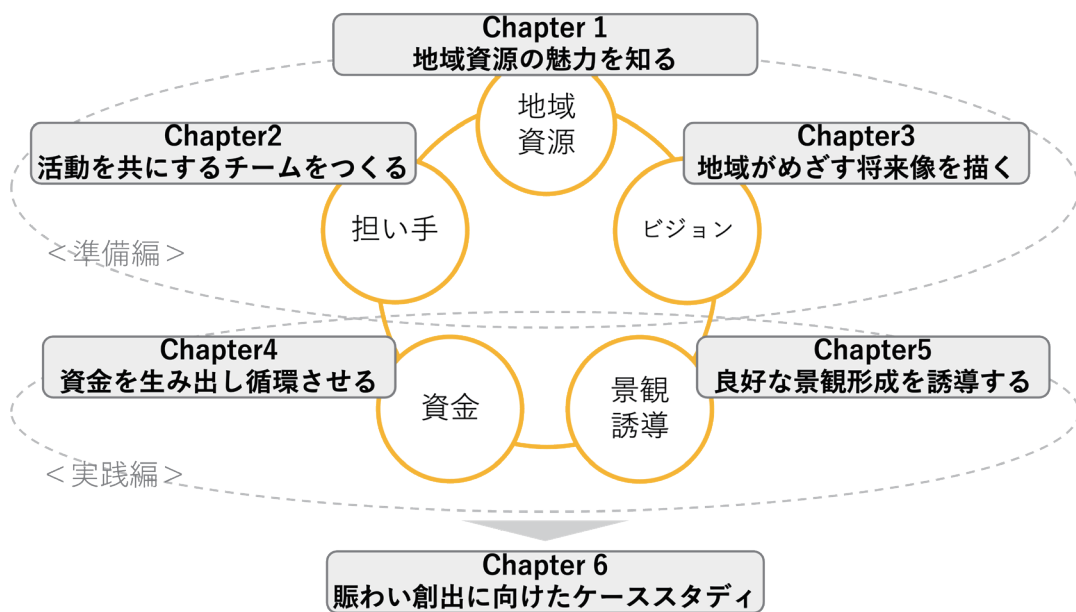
Chapter 1
地域資源の魅力を知る

地域
資源

Chapter2
活動を共にするチームをつくる

Chapter3
地域がめざす将来像を描く

担い手

ビジョン

＜準備編＞

Chapter4
資金を生み出し循環させる

Chapter5
良好な景観形成を誘導する

資金

景観
誘導

＜実践編＞

Chapter 6
賑わい創出に向けたケーススタディ